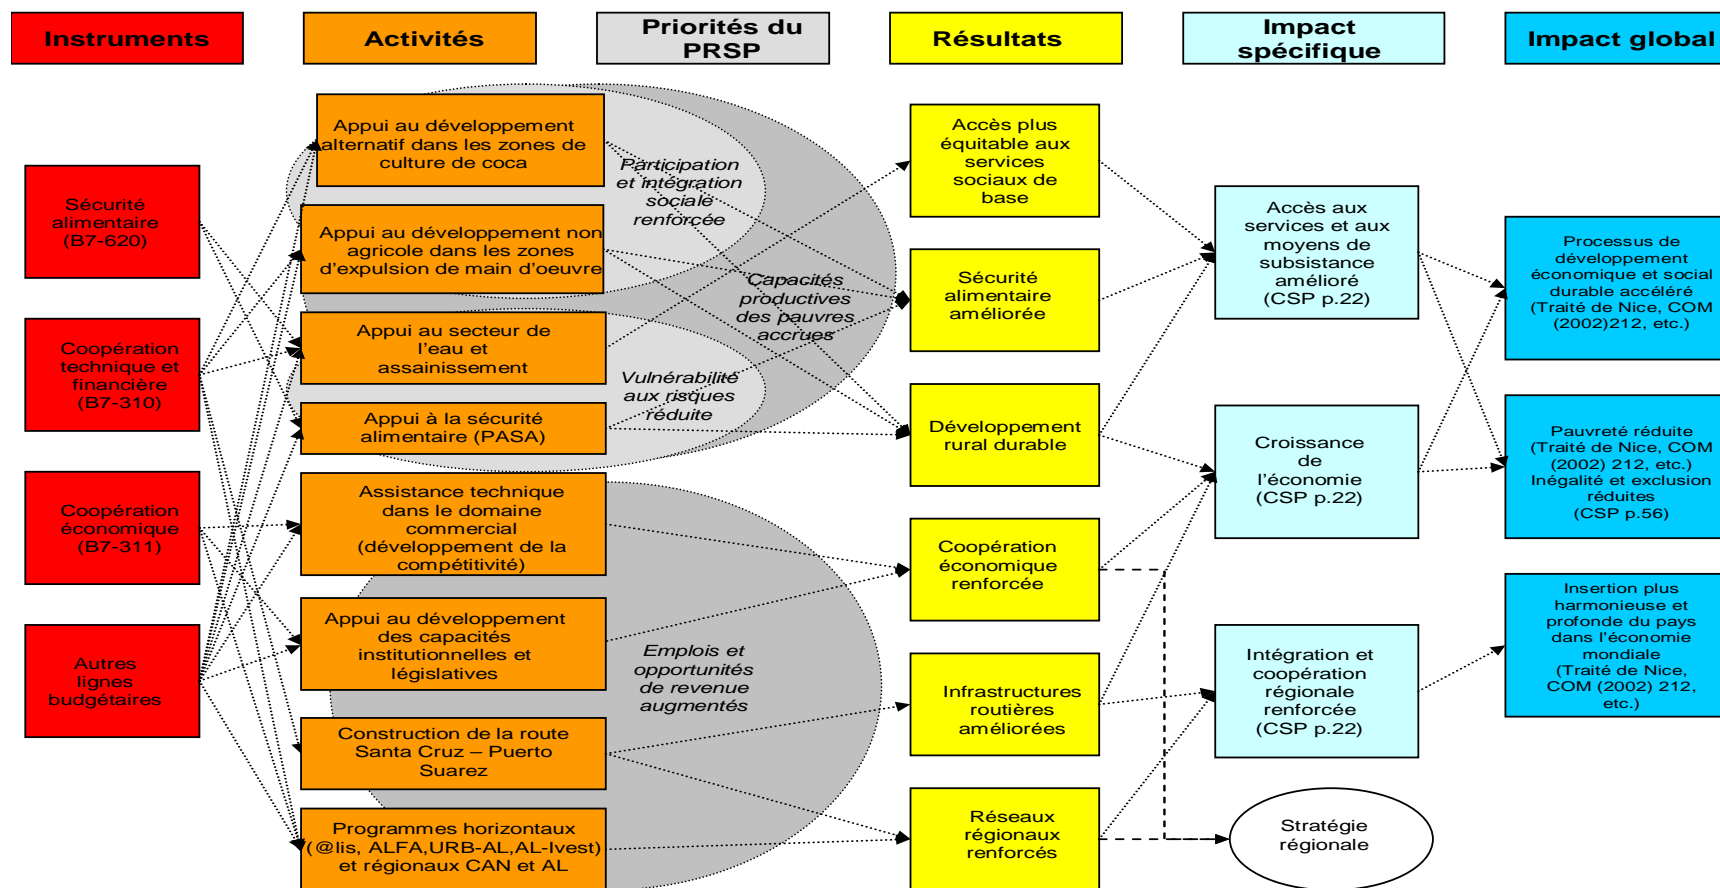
Instruments

Activités

Priorités du PRSP

Résultats

Impact spécifique

Impact global

Sécurité alimentaire (B7-620)

Coopération technique et financière (B7-310)

Coopération économique (B7-311)

Autres lignes budgétaires

Appui au développement alternatif dans les zones de culture de coca

Appui au développement non agricole dans les zones d'expulsion de main d'oeuvre

Appui au secteur de l'eau et assainissement

Appui à la sécurité alimentaire (PASA)

Assistance technique dans le domaine commercial (développement de la compétitivité)

Appui au développement des capacités institutionnelles et législatives

Construction de la route Santa Cruz – Puerto Suarez

Programmes horizontaux (@lis, ALFA,URB-AL,AL-Ivest) et régionaux CAN et AL

Participation et intégration sociale renforcée

Capacités productives des pauvres accrues

Vulnérabilité aux risques réduite

Emplois et opportunités de revenue augmentés

Accès plus équitable aux services sociaux de base

Sécurité alimentaire améliorée

Développement rural durable

Coopération économique renforcée

Infrastructures routières améliorées

Réseaux régionaux renforcés

Accès aux services et aux moyens de subsistance amélioré (CSP p.22)

Croissance de l'économie (CSP p.22)

Intégration et coopération régionale renforcée (CSP p.22)

Stratégie régionale

Processus de développement économique et social durable accéléré (Traité de Nice, COM (2002)212, etc.)

Pauvreté réduite (Traité de Nice, COM (2002) 212, etc.) Inégalité et exclusion réduites (CSP p.56)

Insertion plus harmonieuse et profonde du pays dans l'économie mondiale (Traité de Nice, COM (2002) 212, etc.)